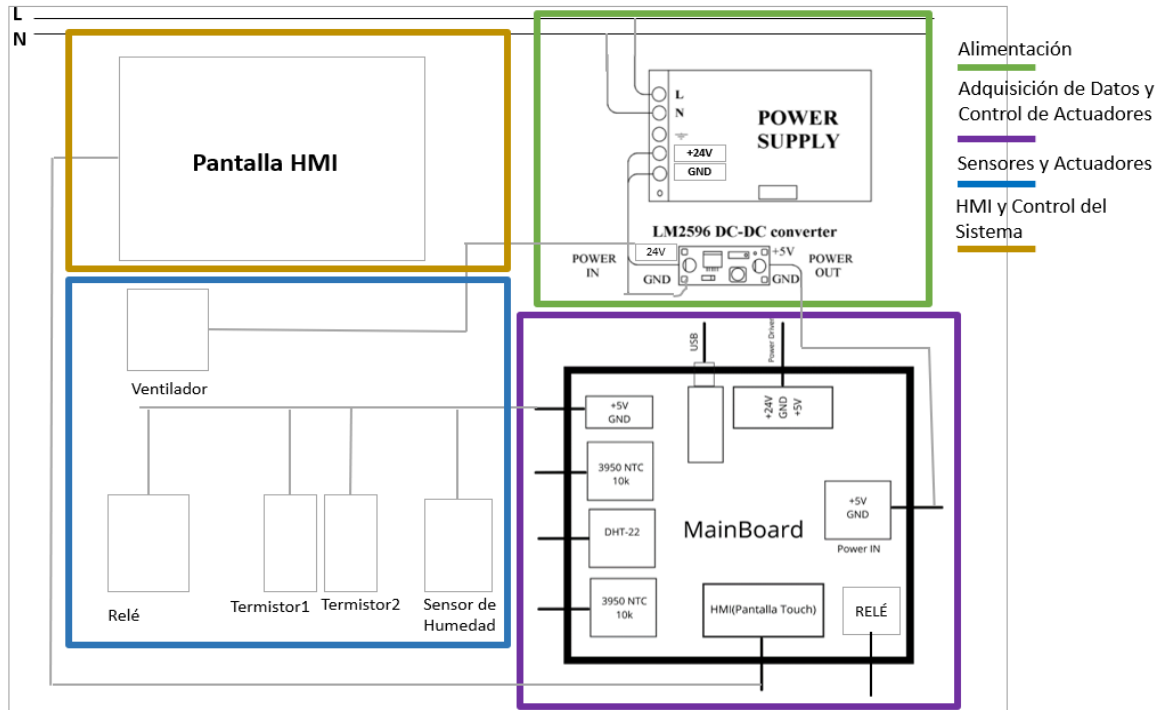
L
N

Pantalla HMI

L
N
+24V
GND
POWER SUPPLY

LM2596 DC-DC converter
POWER IN
24V
GND
+5V
GND
POWER OUT

Alimentación
Adquisición de Datos y Control de Actuadores
Sensores y Actuadores
HMI y Control del Sistema

Ventilador

Relé
Termistor1
Termistor2
Sensor de Humedad

USB
Power Driver
+5V GND
+24V GND +5V
3950 NTC 10k
DHT-22
3950 NTC 10k
MainBoard
+5V GND
Power IN
HMI(Pantalla Touch)
RELÉ